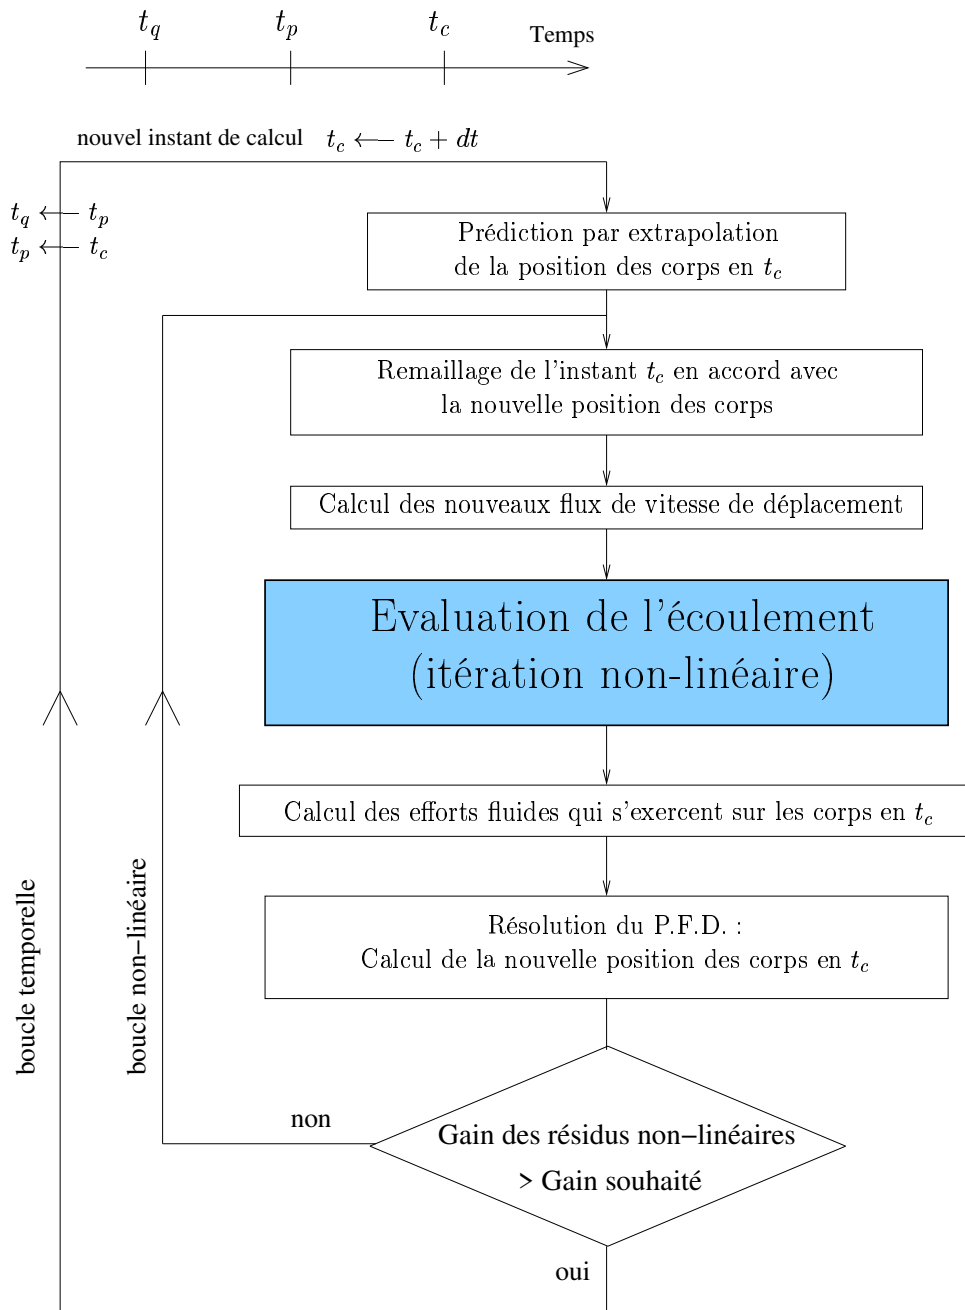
$t_q$ $t_p$ $t_c$ Temps

nouvel instant de calcul $t_c \longleftarrow t_c + dt$

$t_q \longleftarrow t_p$
$t_p \longleftarrow t_c$

Prédiction par extrapolation de la position des corps en $t_c$

Remaillage de l'instant $t_c$ en accord avec la nouvelle position des corps

Calcul des nouveaux flux de vitesse de déplacement

Evaluation de l'écoulement (itération non-linéaire)

Calcul des efforts fluides qui s'exercent sur les corps en $t_c$

Résolution du P.F.D. : Calcul de la nouvelle position des corps en $t_c$

boucle temporelle

boucle non−linéaire

non

Gain des résidus non−linéaires > Gain souhaité

oui